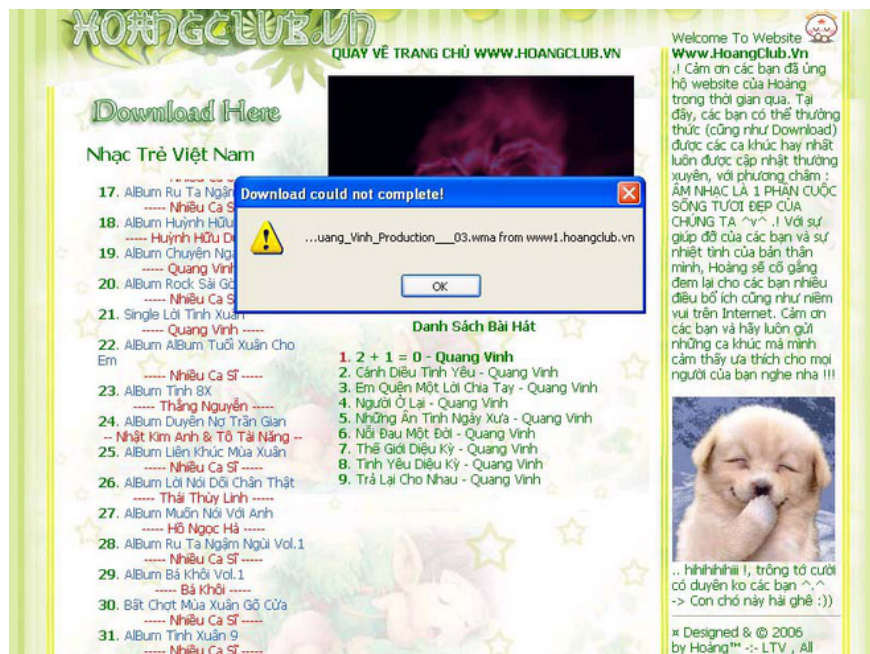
HOANGCLUB.VN

QUAY VỀ TRANG CHỦ WWW.HOANGCLUB.VN

Download Here

Nhạc Trẻ Việt Nam

17. ALbum Ru Ta Ngậm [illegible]
----- Nhiều Ca S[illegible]
18. ALbum Huỳnh Hữu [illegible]
----- Huỳnh Hữu Đ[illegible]
19. ALbum Chuyện Ng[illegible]
----- Quang Vinh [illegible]
20. ALbum Rock Sài Gò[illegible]
----- Nhiều Ca S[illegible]
21. Single Lời Tình Xuân
----- Quang Vinh -----
22. ALbum ALbum Tuổi Xuân Cho Em
----- Nhiều Ca Sĩ -----
23. ALbum Tình 8X
----- Thắng Nguyễn -----
24. ALbum Duyên Nợ Trần Gian
-- Nhật Kim Anh & Tô Tài Năng --
25. ALbum Liên Khúc Mùa Xuân
----- Nhiều Ca Sĩ -----
26. ALbum Lời Nói Dối Chân Thật
----- Thái Thùy Linh -----
27. ALbum Muốn Nói Với Anh
----- Hồ Ngọc Hà -----
28. ALbum Ru Ta Ngậm Ngùi Vol.1
----- Nhiều Ca Sĩ -----
29. ALbum Bá Khồi Vol.1
----- Bá Khồi -----
30. Bất Chợt Mùa Xuân Gõ Cửa
----- Nhiều Ca Sĩ -----
31. ALbum Tình Xuân 9
----- Nhiều Ca Sĩ -----

Download could not complete!

...uang_Vinh_Production___03.wma from www1.hoangclub.vn

OK

Danh Sách Bài Hát

1. 2 + 1 = 0 - Quang Vinh
2. Cánh Diều Tình Yêu - Quang Vinh
3. Em Quên Một Lời Chia Tay - Quang Vinh
4. Người Ở Lại - Quang Vinh
5. Những Ân Tình Ngày Xưa - Quang Vinh
6. Nỗi Đau Một Đời - Quang Vinh
7. Thế Giới Diệu Kỳ - Quang Vinh
8. Tình Yêu Diệu Kỳ - Quang Vinh
9. Trả Lại Cho Nhau - Quang Vinh

Welcome To Website
Www.HoangClub.Vn
.! Cảm ơn các bạn đã ủng hộ website của Hoàng trong thời gian qua. Tại đây, các bạn có thể thưởng thức (cũng như Download) được các ca khúc hay nhất luôn được cập nhật thường xuyên, với phương châm : ÂM NHẠC LÀ 1 PHẦN CUỘC SỐNG TƯƠI ĐẸP CỦA CHÚNG TA ^v^ .! Với sự giúp đỡ của các bạn và sự nhiệt tình của bản thân mình, Hoàng sẽ cố gắng đem lại cho các bạn nhiều điều bổ ích cũng như niềm vui trên Internet. Cảm ơn các bạn và hãy luôn gửi những ca khúc mà mình cảm thấy ưa thích cho mọi người của bạn nghe nha !!!

.. hihihihiiii !, trông tớ cười có duyên ko các bạn ^.^
-> Con chó này hài ghê :))

¤ Designed & © 2006
by Hoàng™ -:- LTV , All